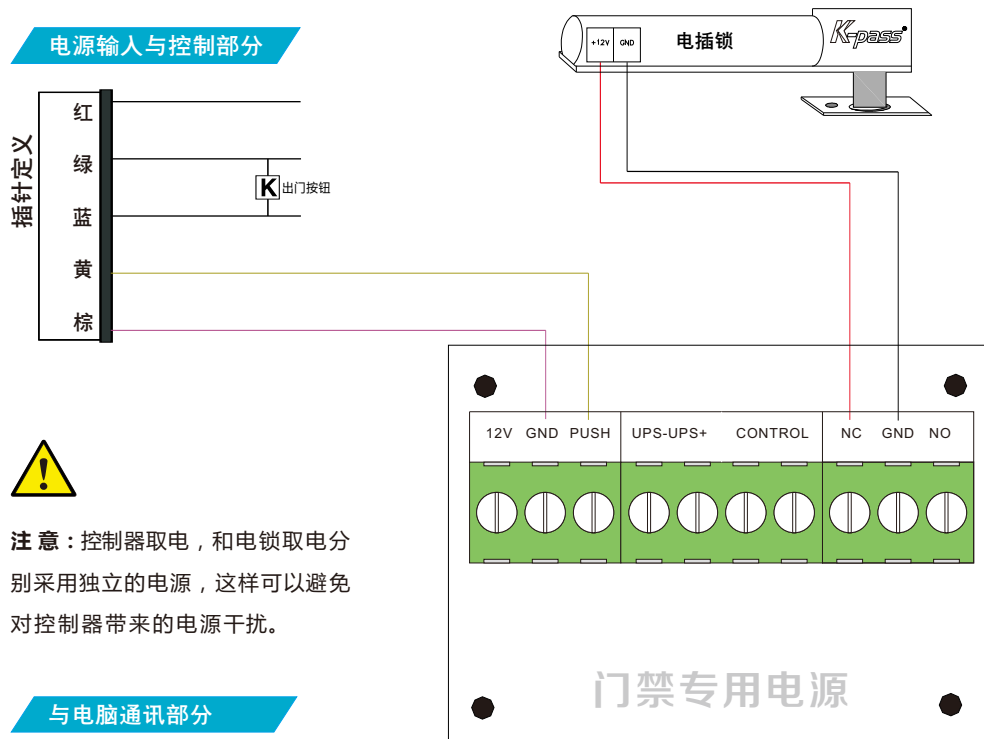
电源输入与控制部分

插针定义

红
绿
蓝
黄
棕

K 出门按钮

+12V GND 电插锁 K-pass

12V GND PUSH UPS-UPS+ CONTROL NC GND NO

注 意：控制器取电，和电锁取电分别采用独立的电源，这样可以避免对控制器带来的电源干扰。

门禁专用电源

与电脑通讯部分